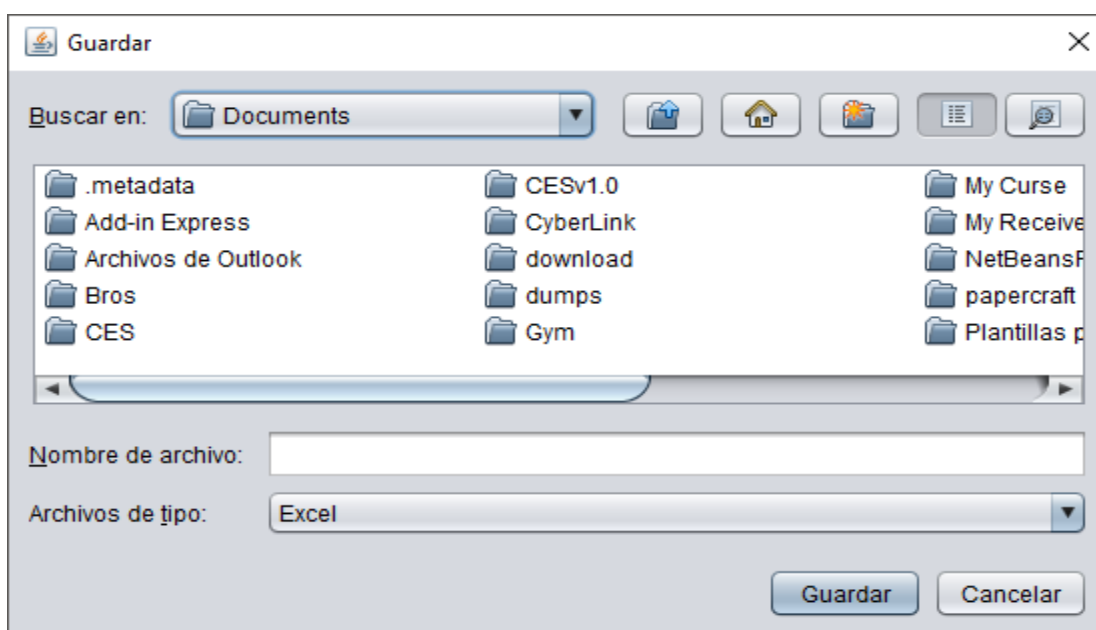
Guardar

Buscar en: Documents

.metadata
Add-in Express
Archivos de Outlook
Bros
CES

CESv1.0
CyberLink
download
dumps
Gym

My Curse
My Receive
NetBeansF
papercraft
Plantillas p

Nombre de archivo:

Archivos de tipo: Excel

Guardar Cancelar